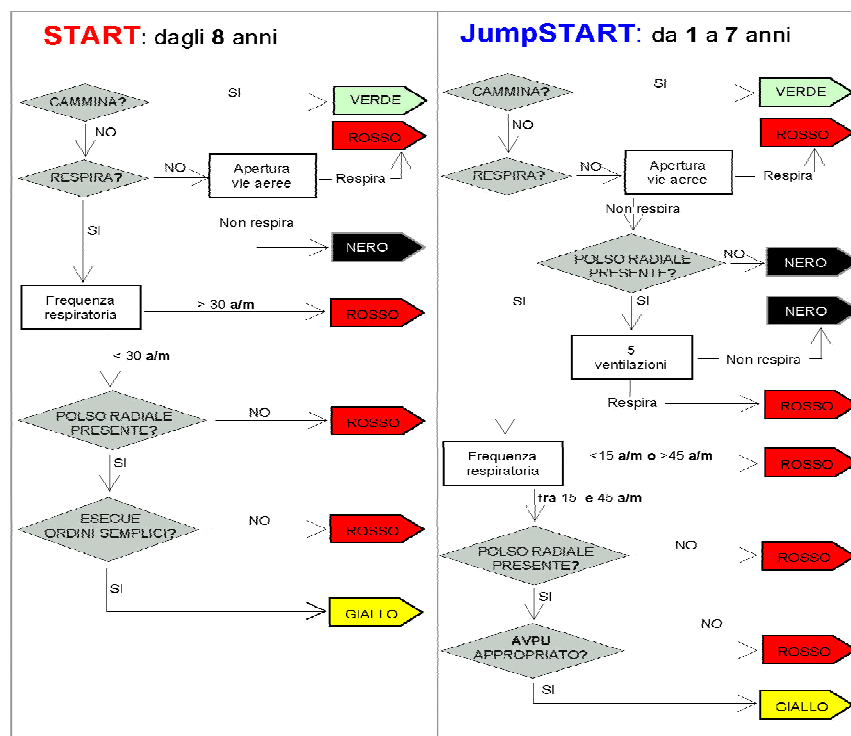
START: dagli 8 anni

CAMMINA?
SI
VERDE
NO
ROSSO
RESPIRA?
NO
Apertura vie aeree
Respira
SI
Non respira
NERO
Frequenza respiratoria
> 30 a/m
ROSSO
< 30 a/m
POLSO RADIALE PRESENTE?
NO
ROSSO
SI
ESEGUE ORDINI SEMPLICI?
NO
ROSSO
SI
GIALLO

JumpSTART: da 1 a 7 anni

CAMMINA?
SI
VERDE
NO
ROSSO
RESPIRA?
NO
Apertura vie aeree
Respira
Non respira
POLSO RADIALE PRESENTE?
NO
NERO
SI
SI
NERO
5 ventilazioni
Non respira
Respira
ROSSO
Frequenza respiratoria
<15 a/m o >45 a/m
ROSSO
tra 15 e 45 a/m
POLSO RADIALE PRESENTE?
NO
ROSSO
SI
AVPU APPROPRIATO?
NO
ROSSO
SI
GIALLO